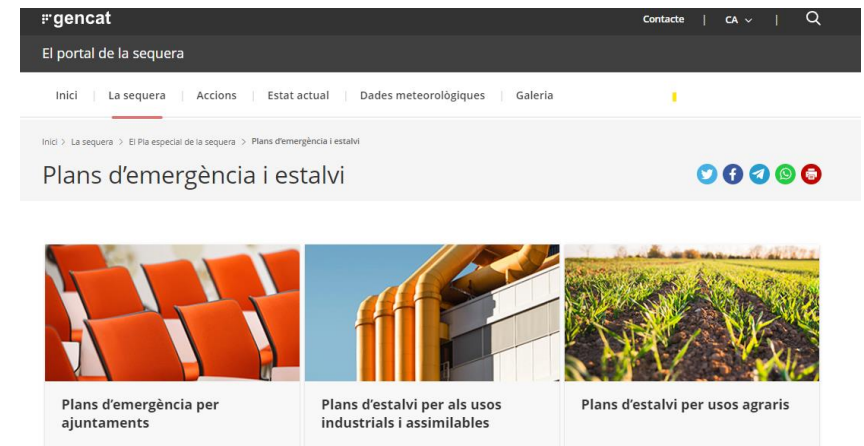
gencat

Contacte | CA | 

El portal de la sequera

Inici | La sequera | Accions | Estat actual | Dades meteorològiques | Galeria

Inici > La sequera > El Pla especial de la sequera > Plans d'emergència i estalvi

Plans d'emergència i estalvi

Plans d'emergència per ajuntaments

Plans d'estalvi per als usos industrials i assimilables

Plans d'estalvi per usos agraris